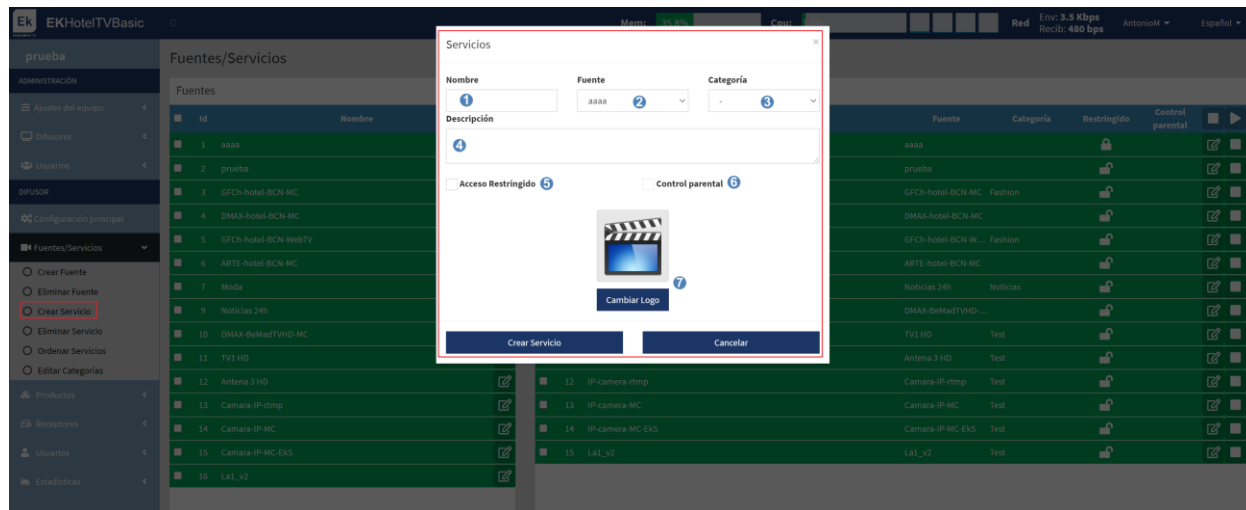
Ek EKHotelTVBasic

Mem: 35.8% Cpu: Red Env: 3.5 Kbps Recib: 480 bps AntonioM Español

prueba

ADMINISTRACIÓN
Ajustes del equipo
Difusores
Usuarios
DIFUSOR
Configuración principal
Fuentes/Servicios
Crear Fuente
Eliminar Fuente
Crear Servicio
Eliminar Servicio
Ordenar Servicios
Editar Categorías
Productos
Receptores
Usuarios
Estadísticas

Fuentes/Servicios

Fuentes

| Id | Nombre |
|---|---|
| 1 | aaaa |
| 2 | prueba |
| 3 | GFCh-hotel-BCN-MC |
| 4 | DMAX-hotel-BCN-MC |
| 5 | GFCh-hotel-BCN-WebTV |
| 6 | ARTE-hotel-BCN-MC |
| 7 | Moda |
| 9 | Noticias 24h |
| 10 | DMAX-BeMadTVHD-MC |
| 11 | TV1 HD |
| 12 | Antena 3 HD |
| 13 | Camara-IP-rtmp |
| 14 | Camara-IP-MC |
| 15 | Camara-IP-MC-EkS |
| 16 | La1_v2 |

| | Fuente | Categoría | Restringido | Control parental |
|---|---|---|---|---|
| | aaaa | | | |
| | prueba | | | |
| | GFCh-hotel-BCN-MC | Fashion | | |
| | DMAX-hotel-BCN-MC | | | |
| | GFCh-hotel-BCN-W... | Fashion | | |
| | ARTE-hotel-BCN-MC | | | |
| | Noticias 24h | Noticias | | |
| | DMAX-BeMadTVHD-... | | | |
| | TV1 HD | Test | | |
| | Antena 3 HD | Test | | |
| 12 IP-camera-rtmp | Camara-IP-rtmp | Test | | |
| 13 IP-camera-MC | Camara-IP-MC | Test | | |
| 14 IP-camera-MC-EkS | Camara-IP-MC-EkS | Test | | |
| 15 La1_v2 | La1_v2 | Test | | |

Servicios

Nombre 1
Fuente aaaa 2
Categoría - 3
Descripción
4
Acceso Restringido 5
Control parental 6
Cambiar Logo 7
Crear Servicio
Cancelar